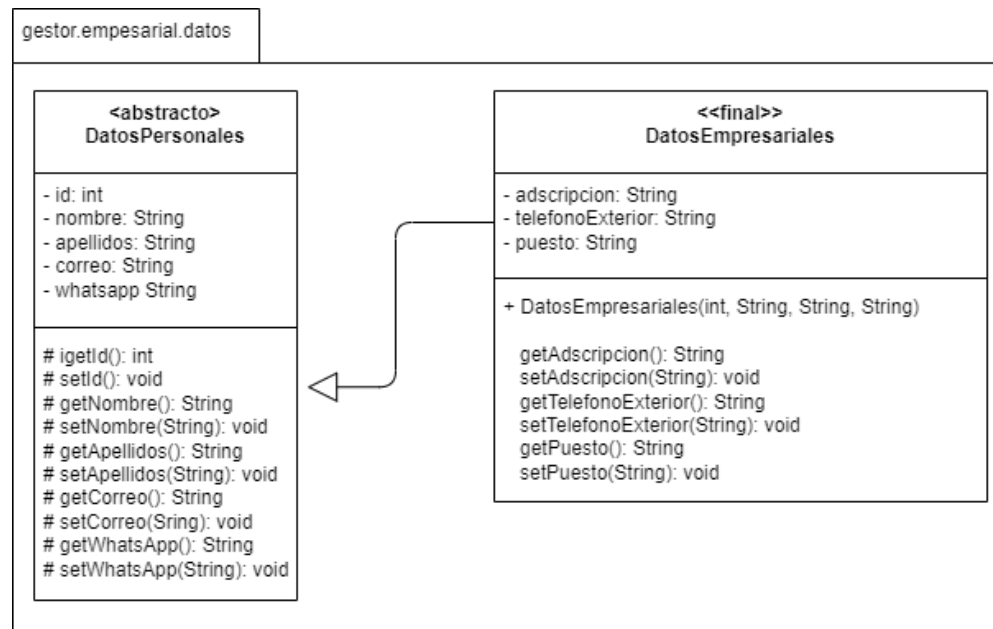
gestor.empesarial.datos

<abstracto>
DatosPersonales

- id: int
- nombre: String
- apellidos: String
- correo: String
- whatsapp String

# igetId(): int
# setId(): void
# getNombre(): String
# setNombre(String): void
# getApellidos(): String
# setApellidos(String): void
# getCorreo(): String
# setCorreo(Sring): void
# getWhatsApp(): String
# setWhatsApp(String): void

<<final>>
DatosEmpresariales

- adscripcion: String
- telefonoExterior: String
- puesto: String

+ DatosEmpresariales(int, String, String, String)

getAdscripcion(): String
setAdscripcion(String): void
getTelefonoExterior(): String
setTelefonoExterior(String): void
getPuesto(): String
setPuesto(String): void